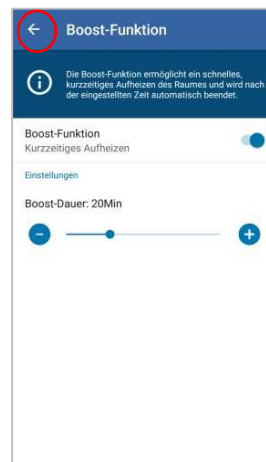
Boost-Funktion

Die Boost-Funktion ermöglicht ein schnelles, kurzzeitiges Aufheizen des Raumes und wird nach der eingestellten Zeit automatisch beendet.

Boost-Funktion
Kurzzeitiges Aufheizen

Einstellungen

Boost-Dauer: 20Min